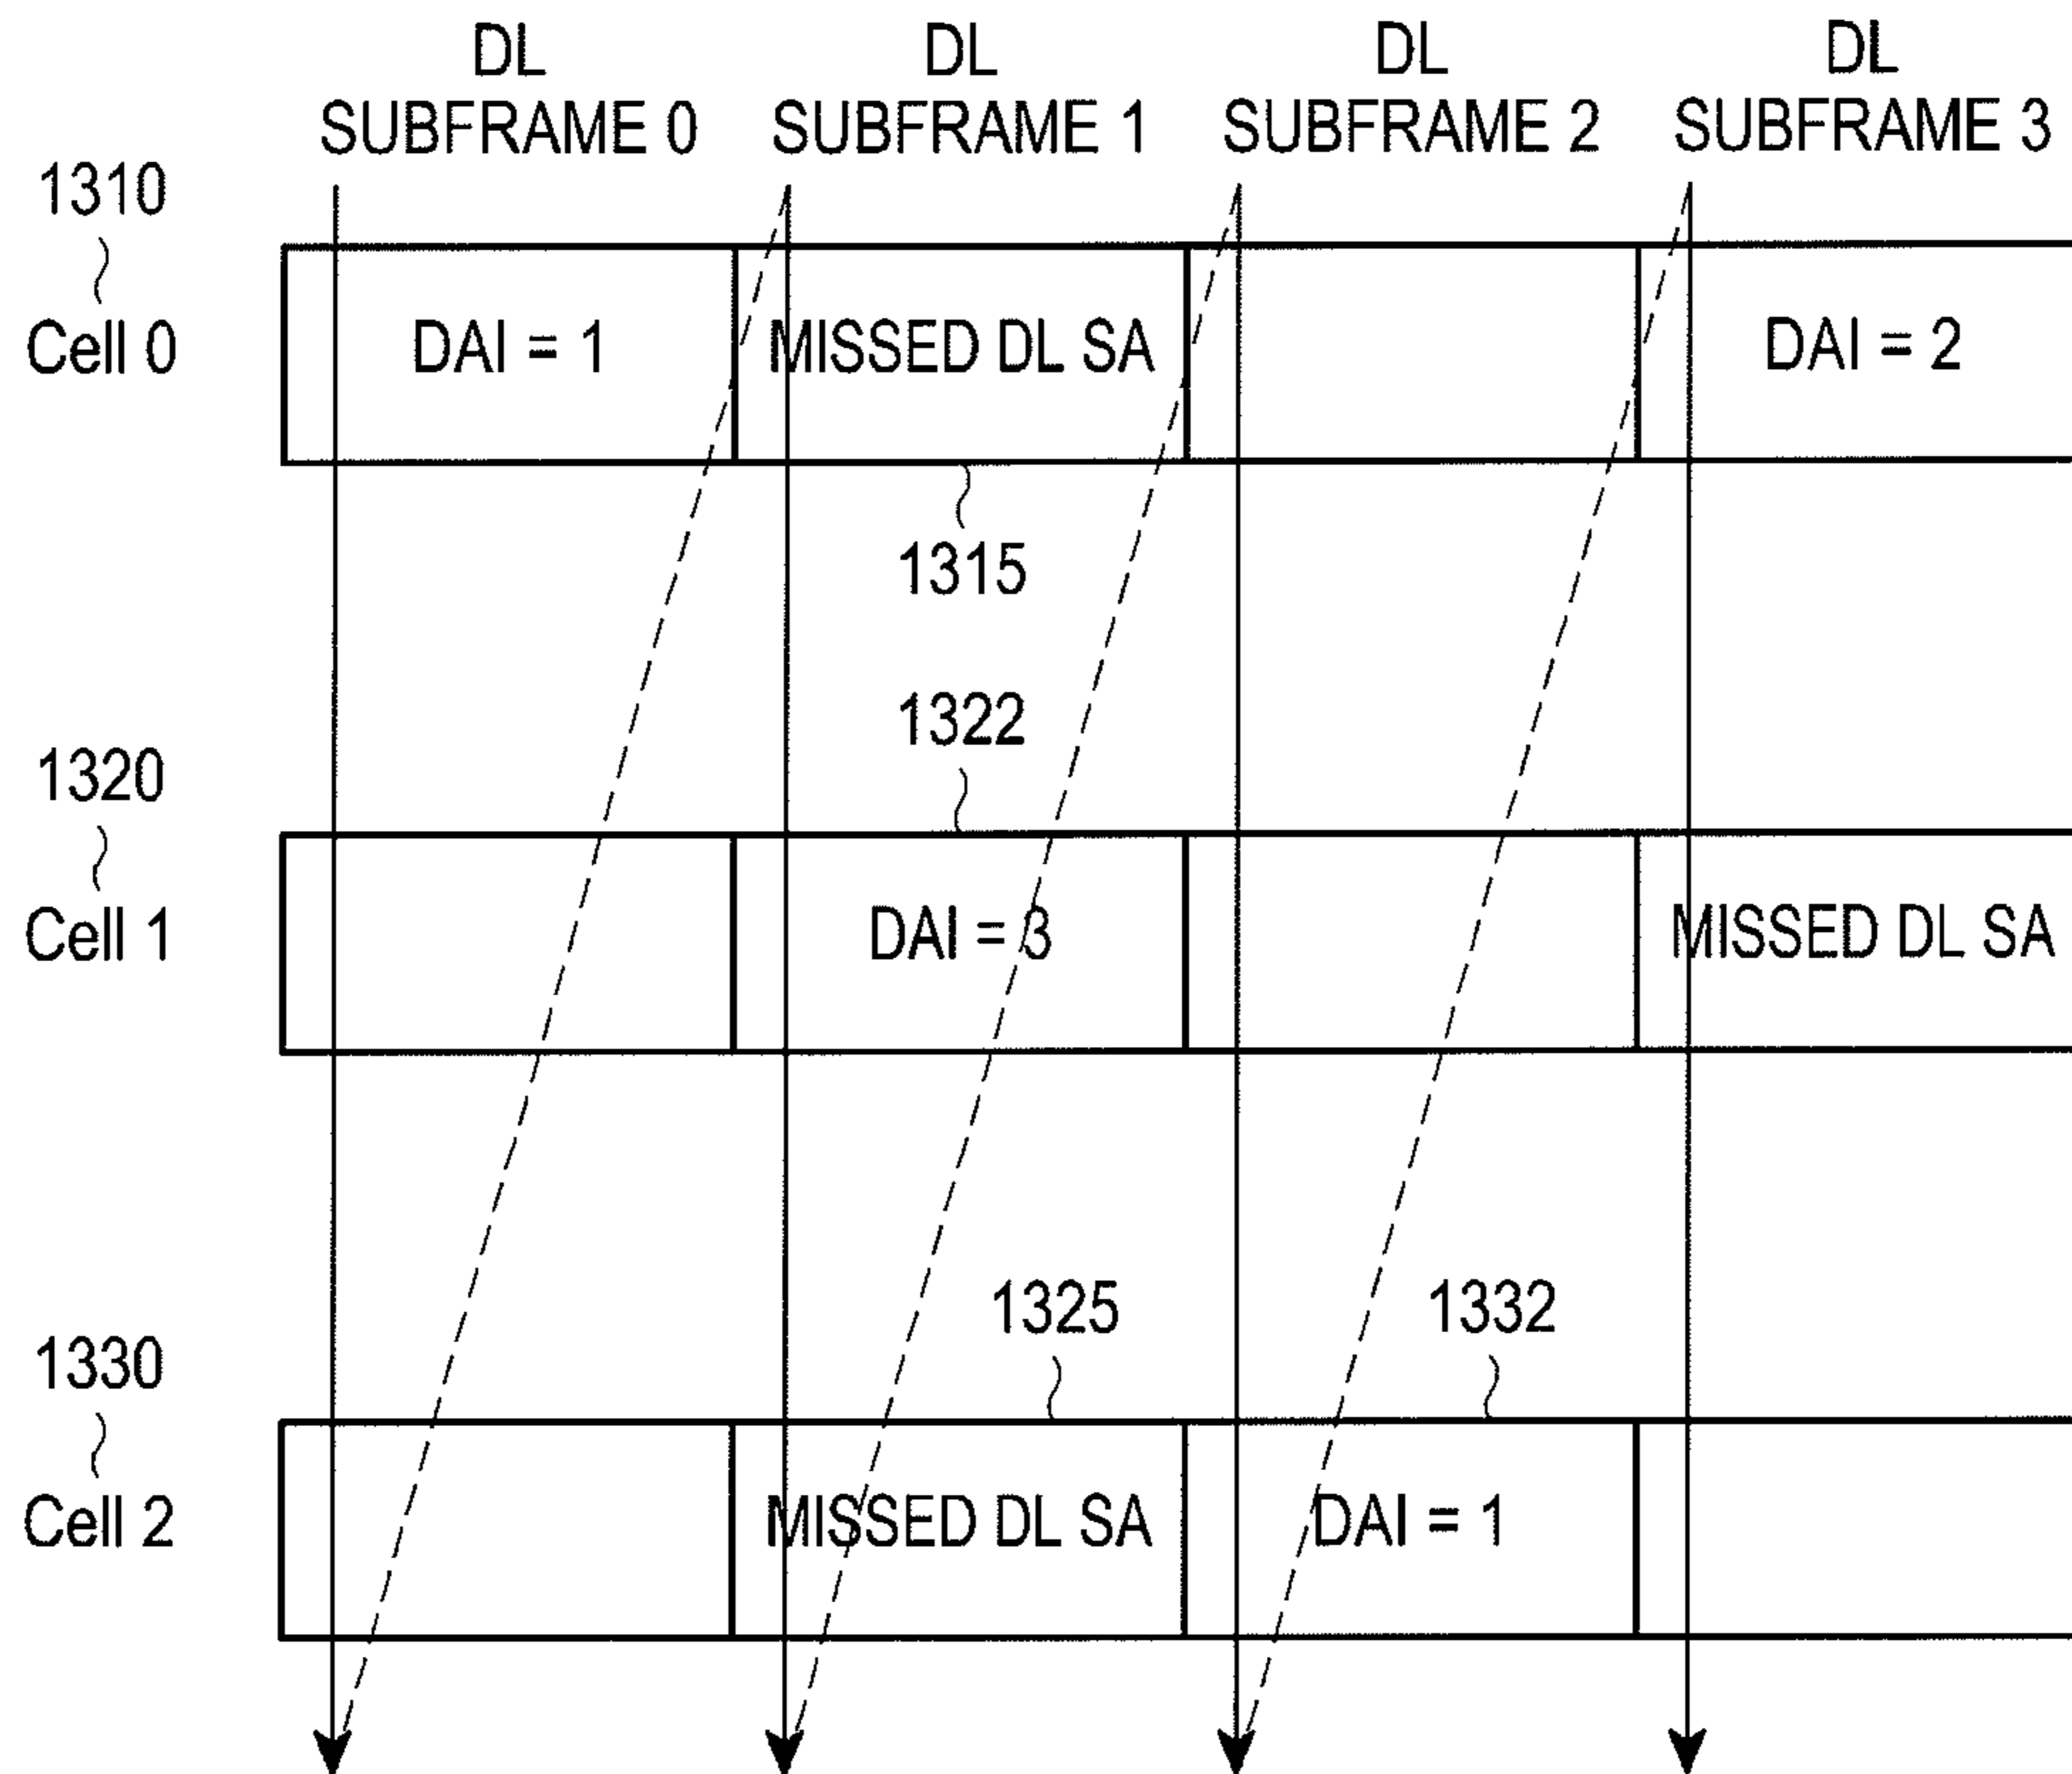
DL SUBFRAME 0

DL SUBFRAME 1

DL SUBFRAME 2

DL SUBFRAME 3

1310

Cell 0

DAI = 1

MISSED DL SA

DAI = 2

1315

1322

1320

Cell 1

DAI = 3

MISSED DL SA

1325

1332

1330

Cell 2

MISSED DL SA

DAI = 1